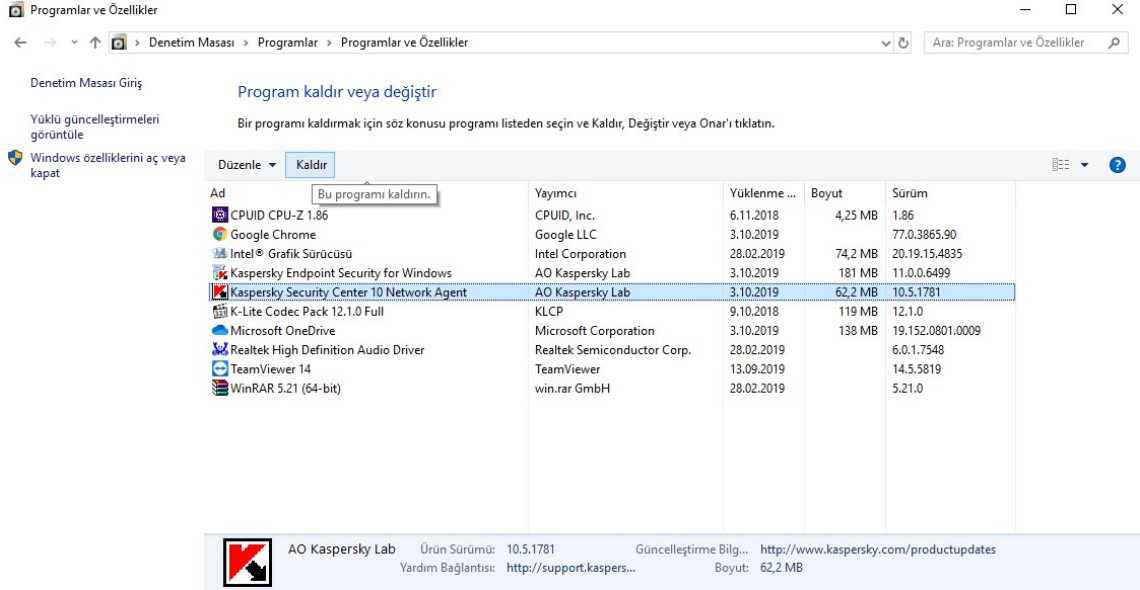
Programlar ve Özellikler

Denetim Masası > Programlar > Programlar ve Özellikler

Ara: Programlar ve Özellikler

Denetim Masası Giriş

Yüklü güncelleştirmeleri görüntüle

Windows özelliklerini aç veya kapat

Program kaldır veya değiştir

Bir programı kaldırmak için söz konusu programı listeden seçin ve Kaldır, Değiştir veya Onar'ı tıklatın.

Düzenle ▾ Kaldır

Bu programı kaldırın.

| Ad | Yayımcı | Yüklenme ... | Boyut | Sürüm |
|---|---|---|---|---|
| CPUID CPU-Z 1.86 | CPUID, Inc. | 6.11.2018 | 4,25 MB | 1.86 |
| Google Chrome | Google LLC | 3.10.2019 | | 77.0.3865.90 |
| Intel® Grafik Sürücüsü | Intel Corporation | 28.02.2019 | 74,2 MB | 20.19.15.4835 |
| Kaspersky Endpoint Security for Windows | AO Kaspersky Lab | 3.10.2019 | 181 MB | 11.0.0.6499 |
| Kaspersky Security Center 10 Network Agent | AO Kaspersky Lab | 3.10.2019 | 62,2 MB | 10.5.1781 |
| K-Lite Codec Pack 12.1.0 Full | KLCP | 9.10.2018 | 119 MB | 12.1.0 |
| Microsoft OneDrive | Microsoft Corporation | 3.10.2019 | 138 MB | 19.152.0801.0009 |
| Realtek High Definition Audio Driver | Realtek Semiconductor Corp. | 28.02.2019 | | 6.0.1.7548 |
| TeamViewer 14 | TeamViewer | 13.09.2019 | | 14.5.5819 |
| WinRAR 5.21 (64-bit) | win.rar GmbH | 28.02.2019 | | 5.21.0 |

AO Kaspersky Lab Ürün Sürümü: 10.5.1781 Güncelleştirme Bilg... http://www.kaspersky.com/productupdates
Yardım Bağlantısı: http://support.kaspers... Boyut: 62,2 MB